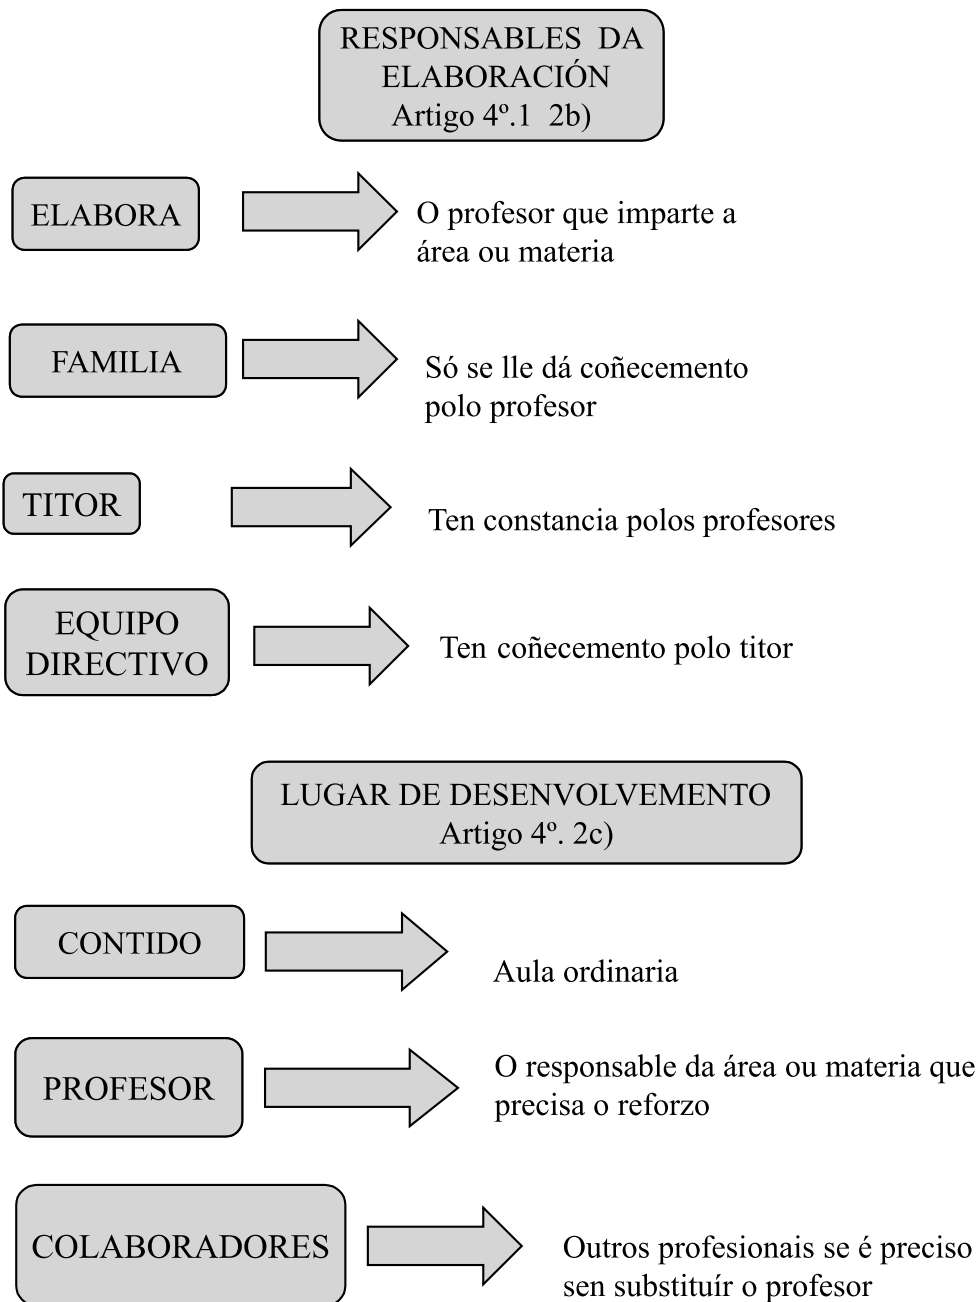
RESPONSABLES DA ELABORACIÓN
Artigo 4º.1 2b)

ELABORA

O profesor que imparte a área ou materia

FAMILIA

Só se lle dá coñecemento polo profesor

TITOR

Ten constancia polos profesores

EQUIPO DIRECTIVO

Ten coñecemento polo titor

LUGAR DE DESENVOLVEMENTO
Artigo 4º. 2c)

CONTIDO

Aula ordinaria

PROFESOR

O responsable da área ou materia que precisa o reforzo

COLABORADORES

Outros profesionais se é preciso sen substituír o profesor